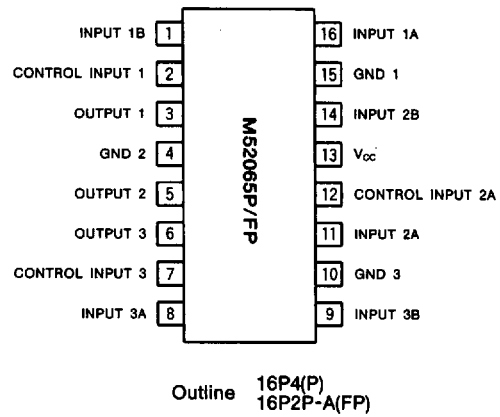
INPUT 1B 1
CONTROL INPUT 1 2
OUTPUT 1 3
GND 2 4
OUTPUT 2 5
OUTPUT 3 6
CONTROL INPUT 3 7
INPUT 3A 8

M52065P/FP

16 INPUT 1A
15 GND 1
14 INPUT 2B
13 $V_{CC}$
12 CONTROL INPUT 2A
11 INPUT 2A
10 GND 3
9 INPUT 3B

Outline 16P4(P)
16P2P-A(FP)